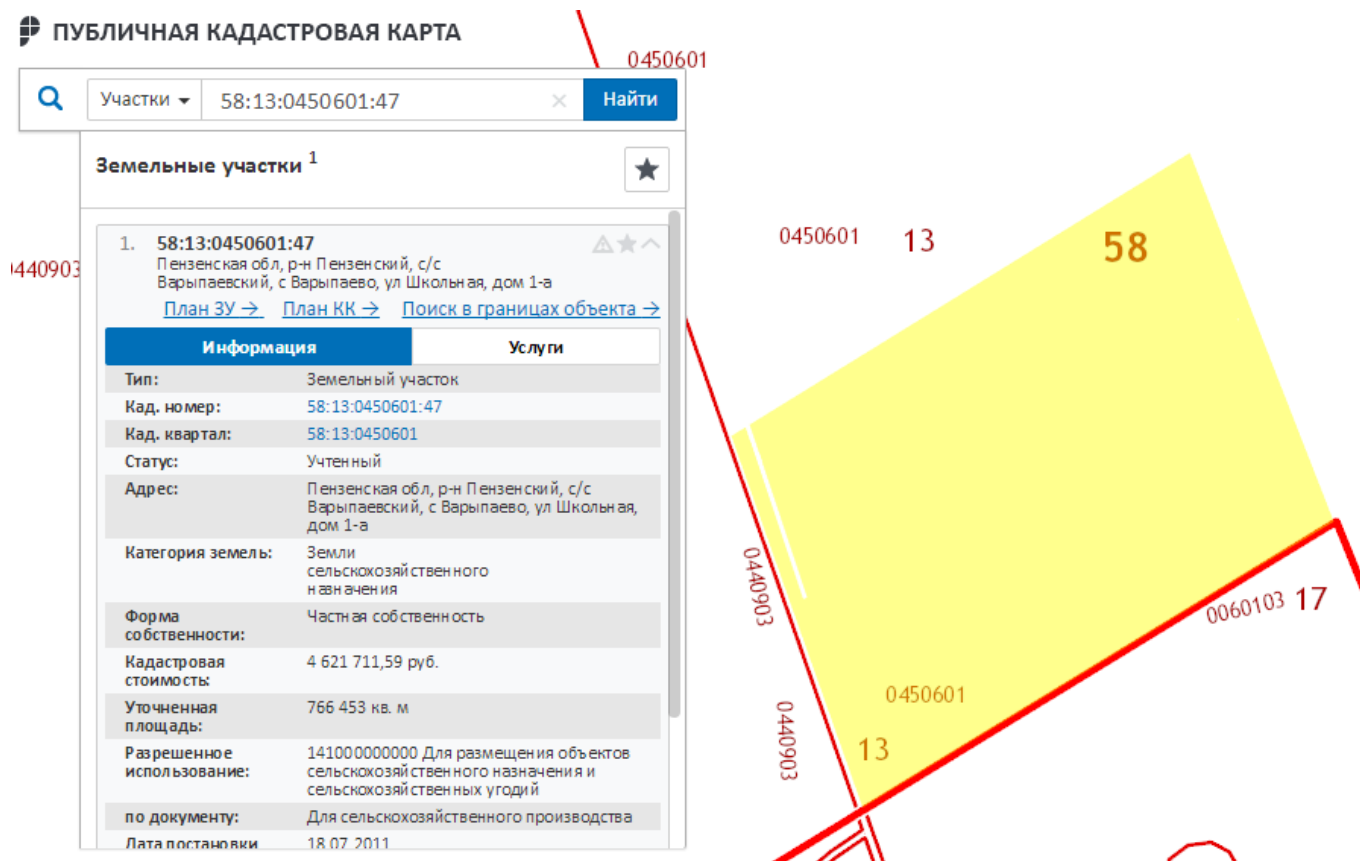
ПУБЛИЧНАЯ КАДАСТРОВАЯ КАРТА

Участки 58:13:0450601:47 Найти

Земельные участки 1

1. 58:13:0450601:47
Пензенская обл, р-н Пензенский, с/с Варыпаевский, с Варыпаево, ул Школьная, дом 1-а

План ЗУ → План КК → Поиск в границах объекта →

Информация | Услуги

| | |
|---|---|
| Тип: | Земельный участок |
| Кад. номер: | 58:13:0450601:47 |
| Кад. квартал: | 58:13:0450601 |
| Статус: | Учтенный |
| Адрес: | Пензенская обл, р-н Пензенский, с/с Варыпаевский, с Варыпаево, ул Школьная, дом 1-а |
| Категория земель: | Земли сельскохозяйственного назначения |
| Форма собственности: | Частная собственность |
| Кадастровая стоимость: | 4 621 711,59 руб. |
| Уточненная площадь: | 766 453 кв. м |
| Разрешенное использование: | 141000000000 Для размещения объектов сельскохозяйственного назначения и сельскохозяйственных угодий |
| по документу: | Для сельскохозяйственного производства |
| Дата постановки | 18.07.2011 |

0450601
0440903
0450601 13
58
0440903
0060103 17
0450601
0440903
13